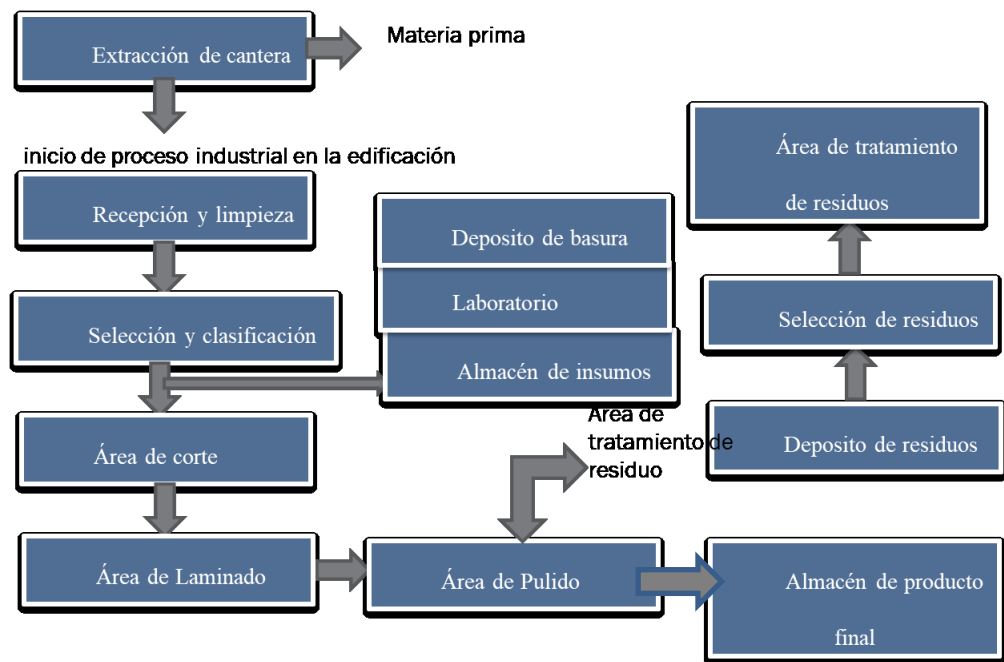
Extracción de cantera

Materia prima

inicio de proceso industrial en la edificación

Recepción y limpieza

Selección y clasificación

Área de corte

Área de Laminado

Deposito de basura

Laboratorio

Almacén de insumos

Área de tratamiento de residuo

Área de Pulido

Área de tratamiento de residuos

Selección de residuos

Deposito de residuos

Almacén de producto final